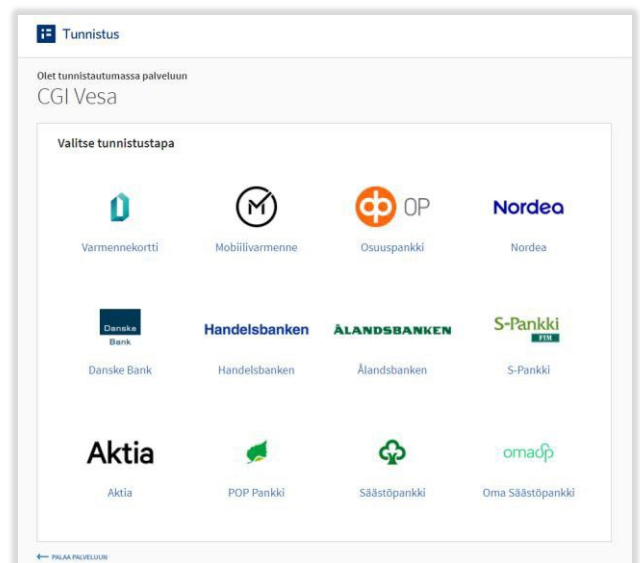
Tunnistus

Olet tunnistautumassa palveluun
CGI Vesa

Valitse tunnistustapa

| | | | |
|---|---|---|---|
| Varmennekortti | Mobiilivarmenne | OP Osuuspankki | Nordea Nordea |
| Danske Bank Danske Bank | Handelsbanken Handelsbanken | ÅLANDSBANKEN Ålandsbanken | S-Pankki FIM S-Pankki |
| Aktia Aktia | POP Pankki | Säästöpankki | omasp Oma Säästöpankki |

← PALAA PALVELUUN